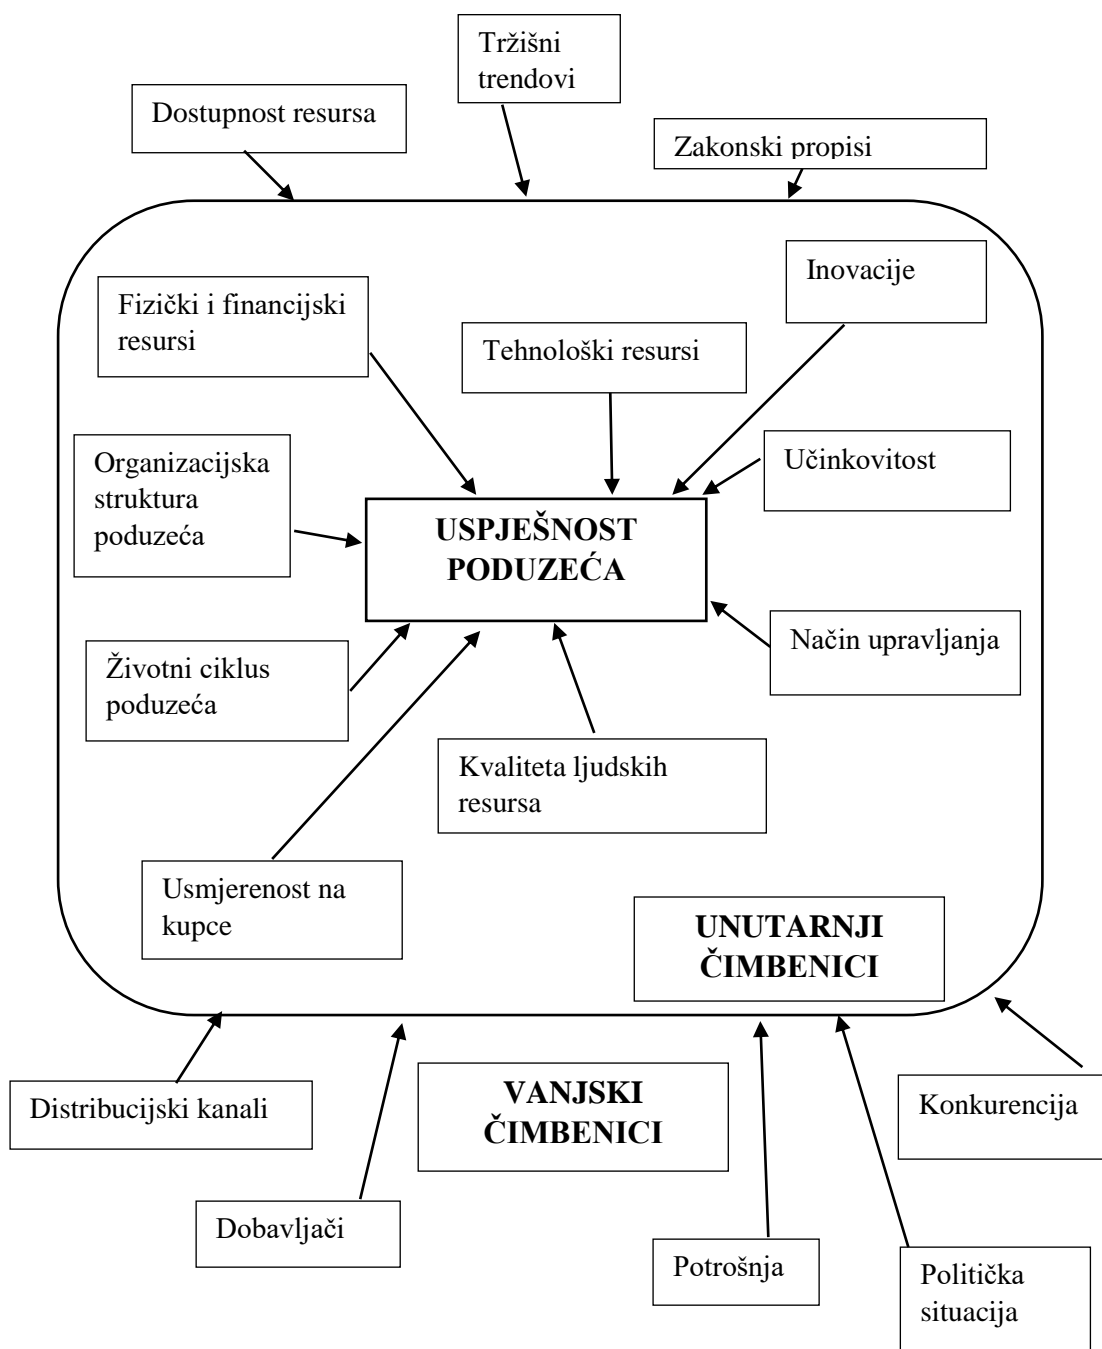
Tržišni trendovi

Dostupnost resursa

Zakonski propisi

Inovacije

Fizički i financijski resursi

Tehnološki resursi

Organizacijska struktura poduzeća

Učinkovitost

USPJEŠNOST PODUZEĆA

Način upravljanja

Životni ciklus poduzeća

Kvaliteta ljudskih resursa

Usmjerenost na kupce

UNUTARNJI ČIMBENICI

Distribucijski kanali

VANJSKI ČIMBENICI

Konkurencija

Dobavljači

Potrošnja

Politička situacija